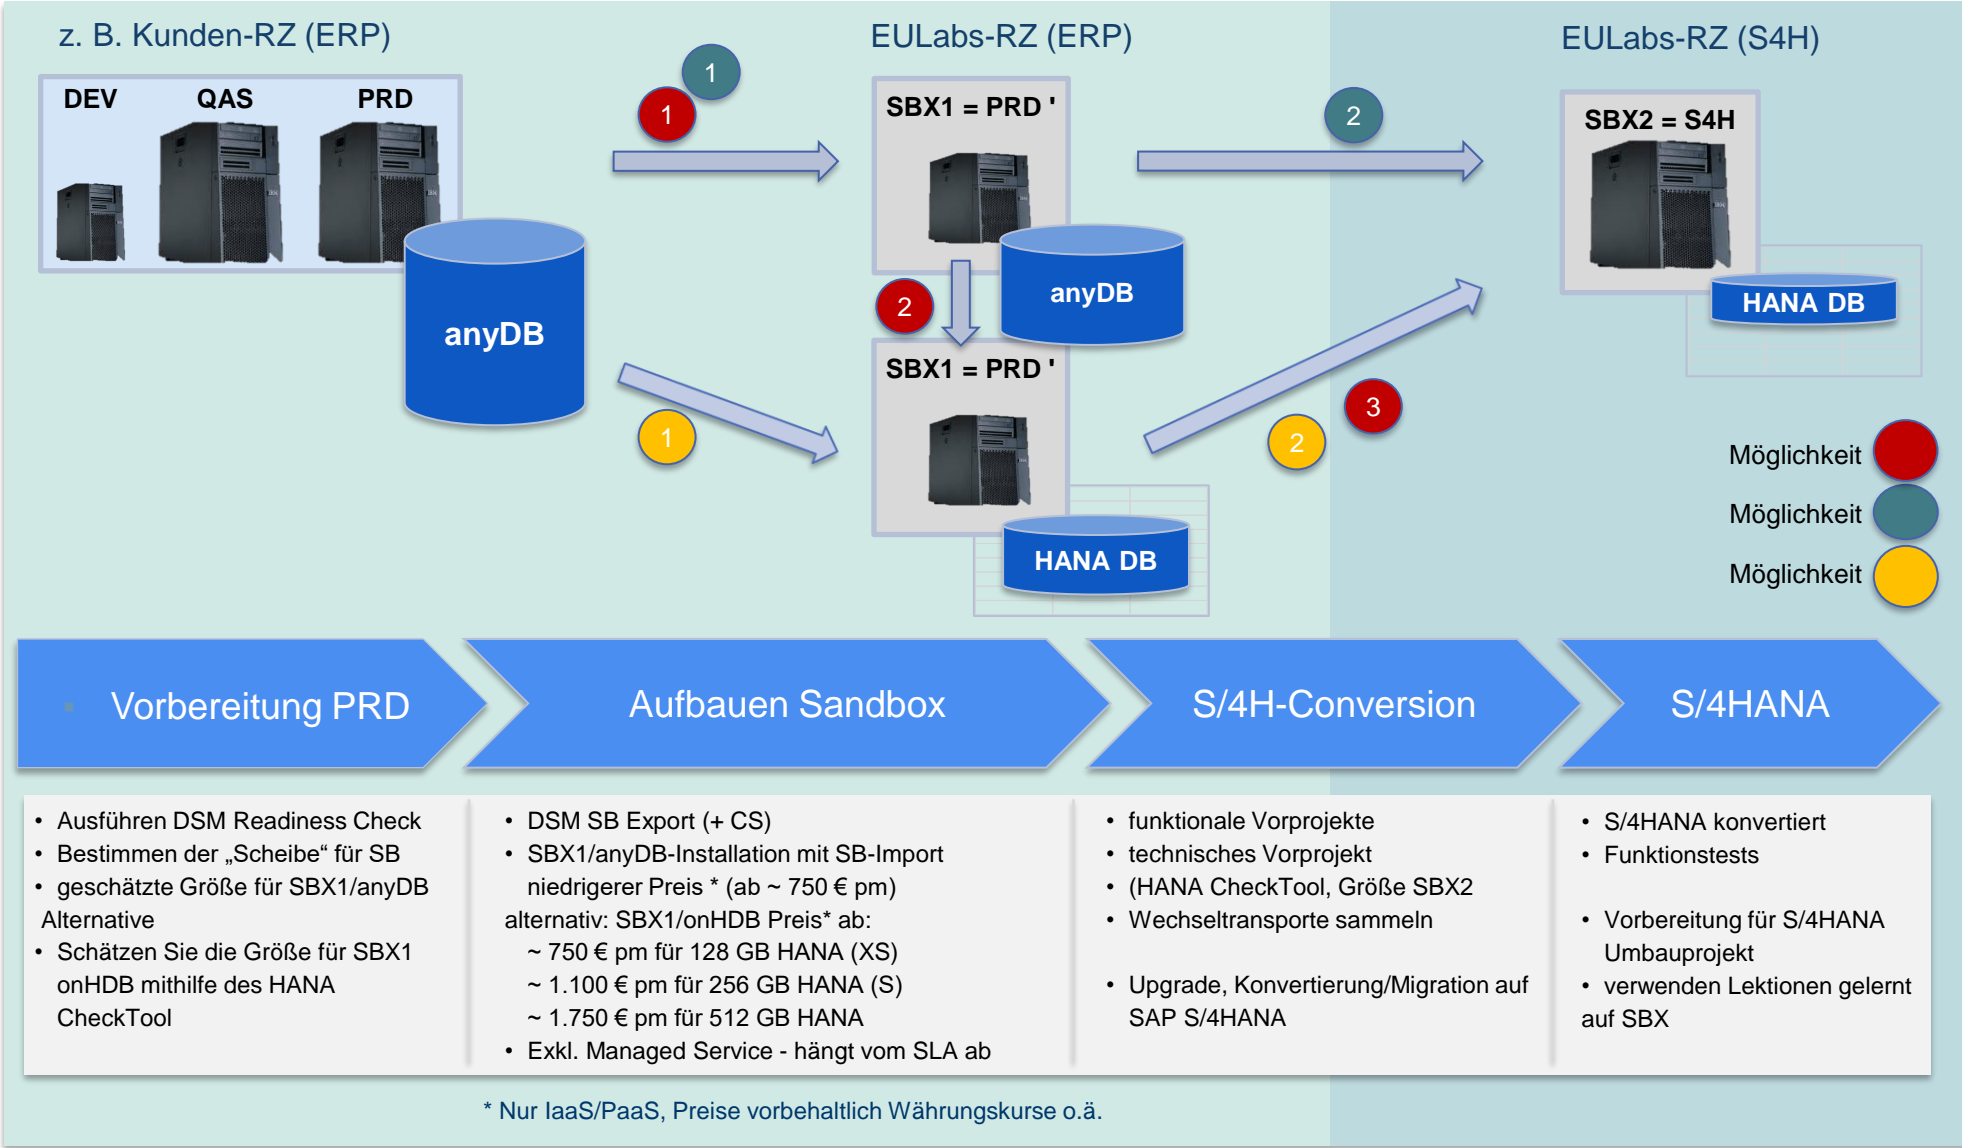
z. B. Kunden-RZ (ERP)

DEV QAS PRD

anyDB

1

1

1

EULabs-RZ (ERP)

SBX1 = PRD '

anyDB

2

SBX1 = PRD '

HANA DB

2

2

3

EULabs-RZ (S4H)

SBX2 = S4H

HANA DB

Möglichkeit

Möglichkeit

Möglichkeit

Vorbereitung PRD

Aufbauen Sandbox

S/4H-Conversion

S/4HANA

• Ausführen DSM Readiness Check
• Bestimmen der „Scheibe“ für SB
• geschätzte Größe für SBX1/anyDB
Alternative
• Schätzen Sie die Größe für SBX1 onHDB mithilfe des HANA CheckTool

• DSM SB Export (+ CS)
• SBX1/anyDB-Installation mit SB-Import niedrigerer Preis * (ab ~ 750 € pm)
alternativ: SBX1/onHDB Preis* ab:
~ 750 € pm für 128 GB HANA (XS)
~ 1.100 € pm für 256 GB HANA (S)
~ 1.750 € pm für 512 GB HANA
• Exkl. Managed Service - hängt vom SLA ab

• funktionale Vorprojekte
• technisches Vorprojekt
• (HANA CheckTool, Größe SBX2
• Wechseltransporte sammeln

• Upgrade, Konvertierung/Migration auf SAP S/4HANA

• S/4HANA konvertiert
• Funktionstests

• Vorbereitung für S/4HANA Umbauprojekt
• verwenden Lektionen gelernt auf SBX

* Nur IaaS/PaaS, Preise vorbehaltlich Währungskurse o.ä.